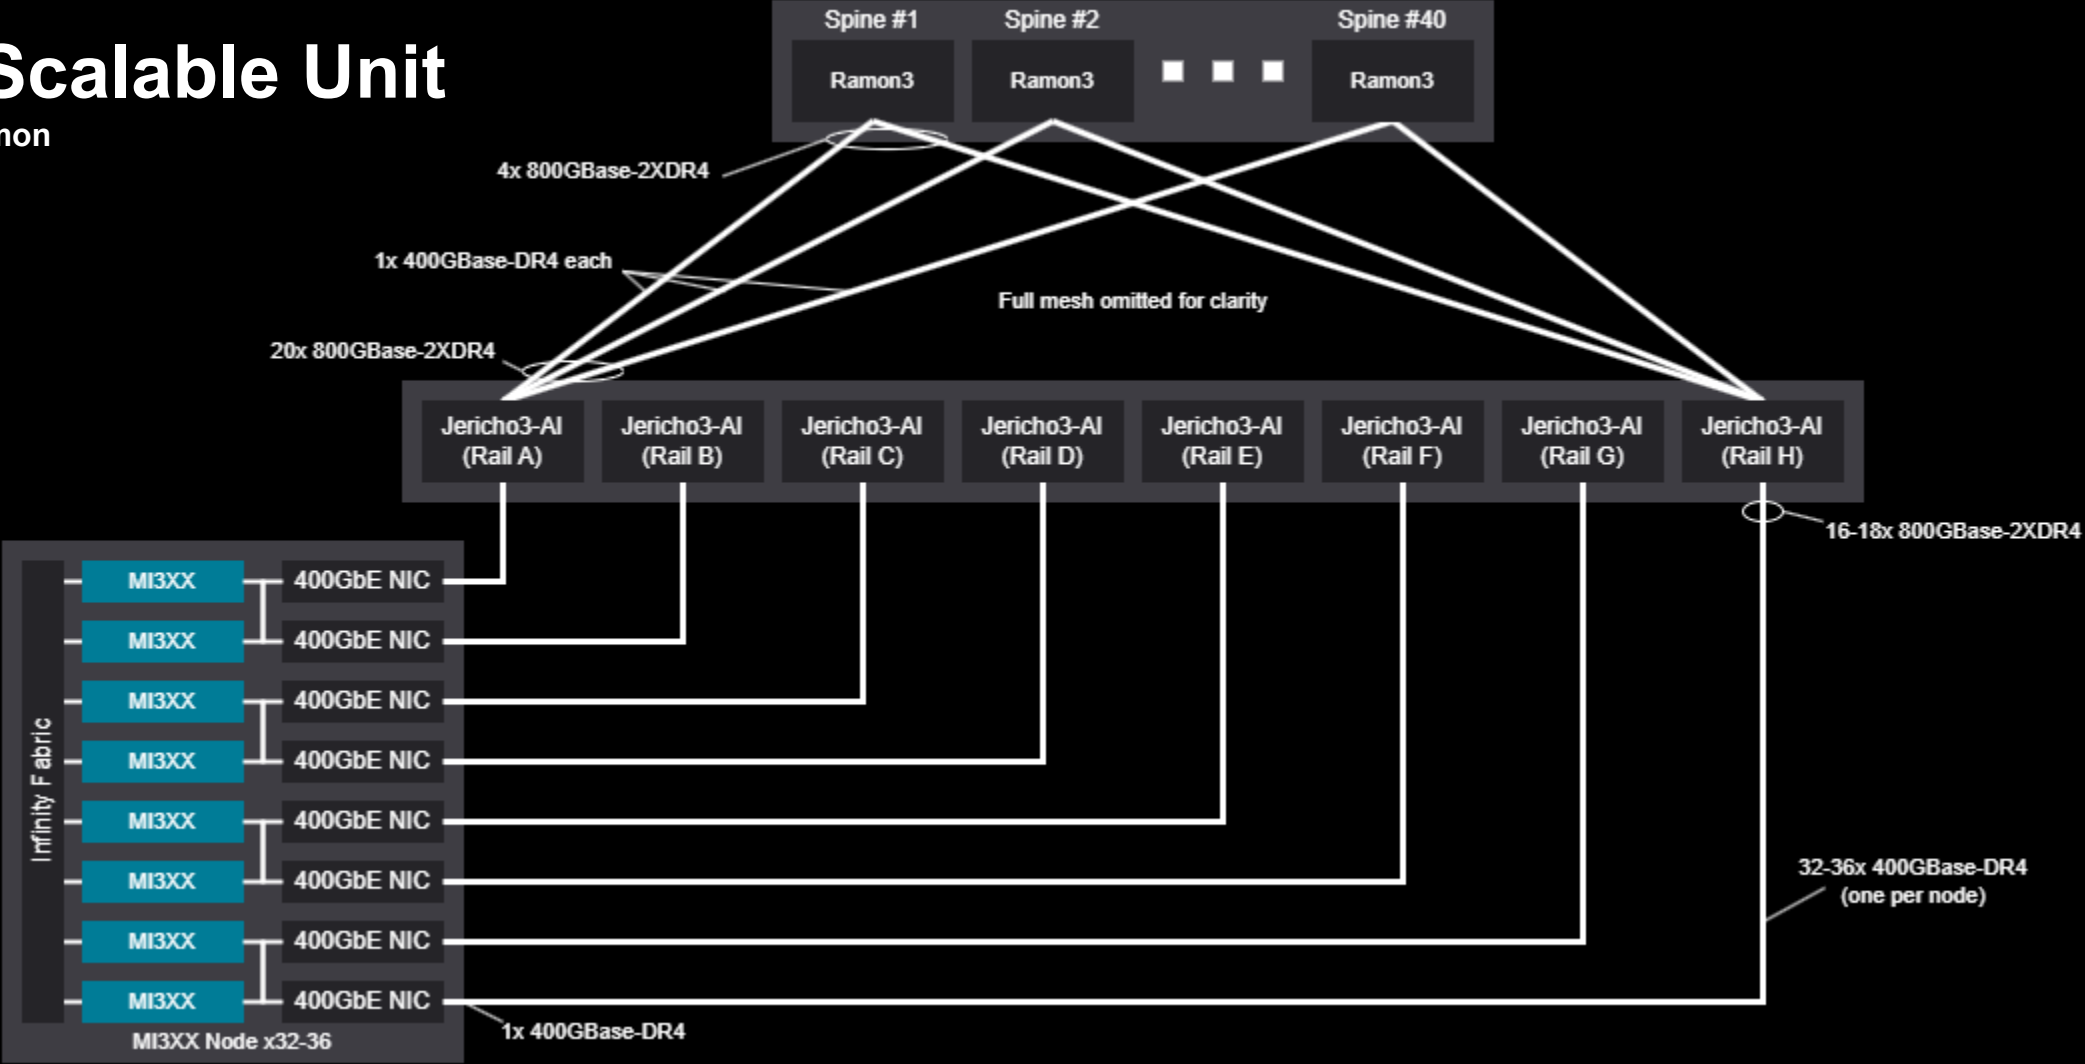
Scalable Unit
hon

Spine #1
Ramon3
Spine #2
Ramon3
Spine #40
Ramon3

4x 800GBase-2XDR4

1x 400GBase-DR4 each

Full mesh omitted for clarity

20x 800GBase-2XDR4

Jericho3-AI (Rail A)
Jericho3-AI (Rail B)
Jericho3-AI (Rail C)
Jericho3-AI (Rail D)
Jericho3-AI (Rail E)
Jericho3-AI (Rail F)
Jericho3-AI (Rail G)
Jericho3-AI (Rail H)

16-18x 800GBase-2XDR4

Infinity Fabric

MI3XX
400GbE NIC
MI3XX
400GbE NIC
MI3XX
400GbE NIC
MI3XX
400GbE NIC
MI3XX
400GbE NIC
MI3XX
400GbE NIC
MI3XX
400GbE NIC
MI3XX
400GbE NIC

MI3XX Node x32-36

1x 400GBase-DR4

32-36x 400GBase-DR4
(one per node)